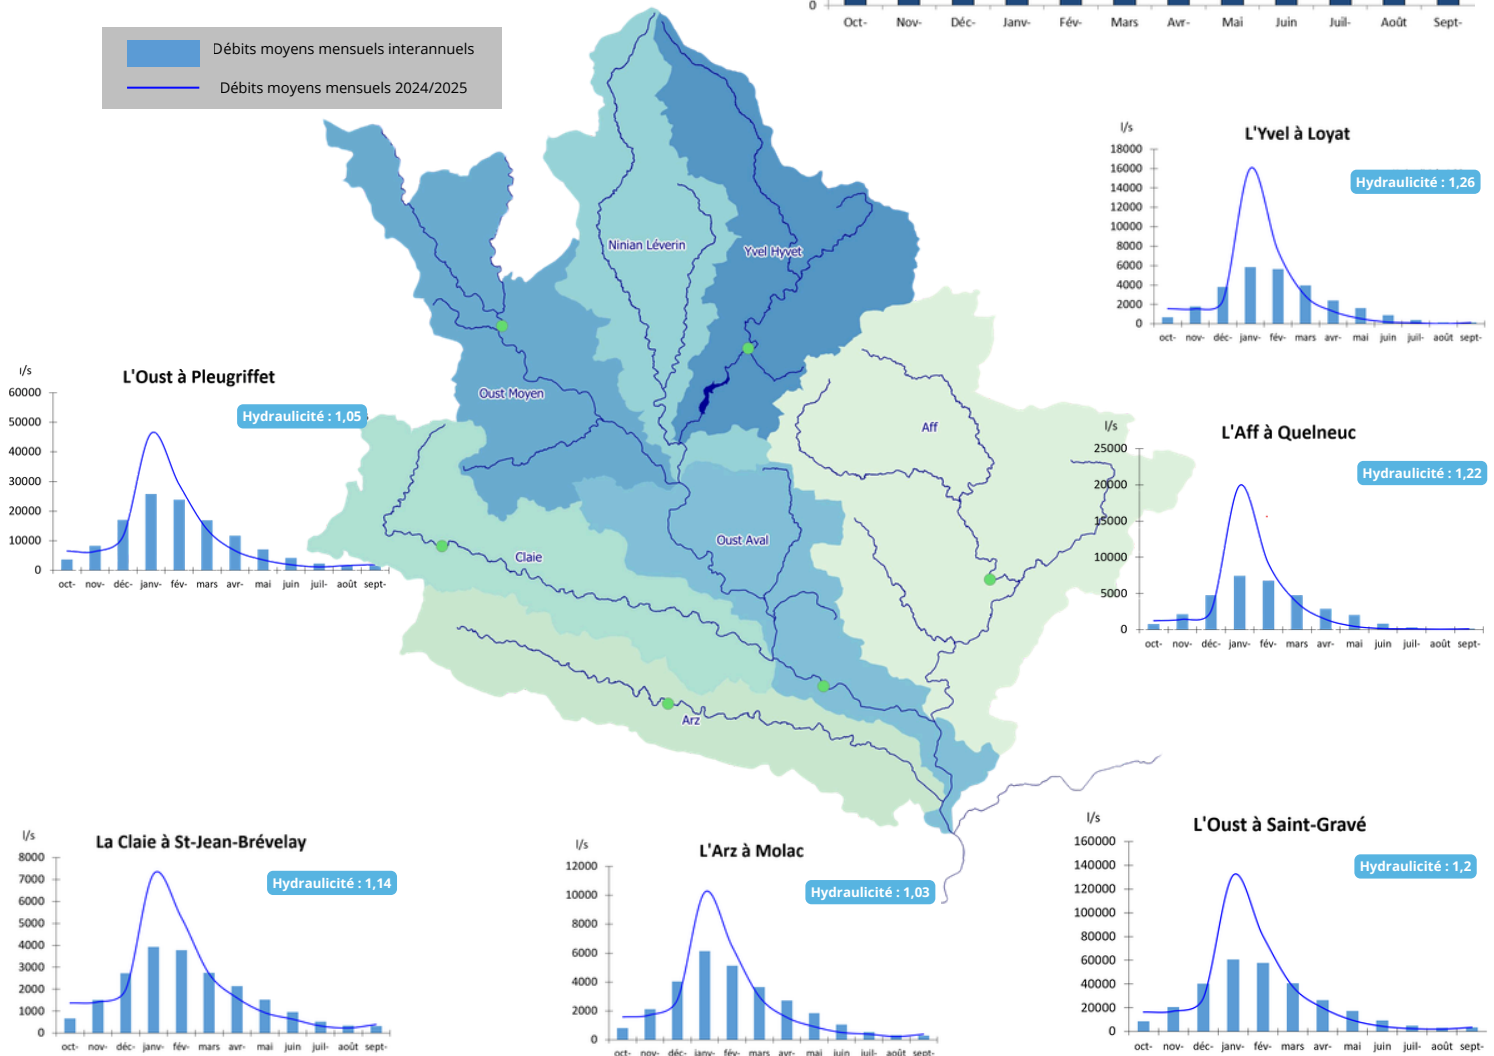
0
Oct- Nov- Déc- Janv- Fév- Mars Avr- Mai Juin Juil- Août Sept-

Débits moyens mensuels interannuels
Débits moyens mensuels 2024/2025

L'Yvel à Loyat
l/s
18000
16000
14000
12000
10000
8000
6000
4000
2000
0
Hydraulicité : 1,26
oct- nov- déc- janv- fév- mars avr- mai juin juil- août sept-

Ninian Léverin
Yvel Hyvet
Oust Moyen
Aff
Oust Aval
Claie
Arz

L'Oust à Pleugriffet
l/s
60000
50000
40000
30000
20000
10000
0
Hydraulicité : 1,05
oct- nov- déc- janv- fév- mars avr- mai juin juil- août sept-

L'Aff à Quelneuc
l/s
25000
20000
15000
10000
5000
0
Hydraulicité : 1,22
oct- nov- déc- janv- fév- mars avr- mai juin juil- août sept-

La Claie à St-Jean-Brévelay
l/s
8000
7000
6000
5000
4000
3000
2000
1000
0
Hydraulicité : 1,14
oct- nov- déc- janv- fév- mars avr- mai juin juil- août sept-

L'Arz à Molac
l/s
12000
10000
8000
6000
4000
2000
0
Hydraulicité : 1,03
oct- nov- déc- janv- fév- mars avr- mai juin juil- août sept-

L'Oust à Saint-Gravé
l/s
160000
140000
120000
100000
80000
60000
40000
20000
0
Hydraulicité : 1,2
oct- nov- déc- janv- fév- mars avr- mai juin juil- août sept-